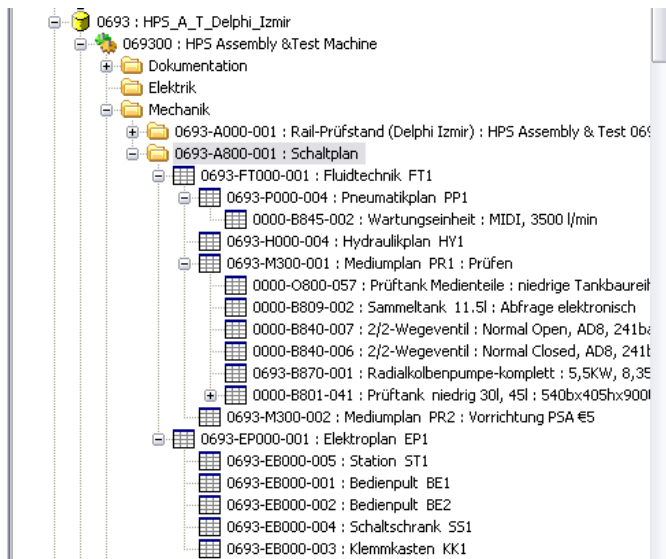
0693 : HPS_A_T_Delphi_Izmir
069300 : HPS Assembly &Test Machine
Dokumentation
Elektrik
Mechanik
0693-A000-001 : Rail-Prüfstand (Delphi Izmir) : HPS Assembly & Test 069
0693-A800-001 : Schaltplan
0693-FT000-001 : Fluidtechnik FT1
0693-P000-004 : Pneumatikplan PP1
0000-B845-002 : Wartungseinheit : MIDI, 3500 l/min
0693-H000-004 : Hydraulikplan HY1
0693-M300-001 : Mediumplan PR1 : Prüfen
0000-O800-057 : Prüftank Medienteile : niedrige Tankbaureih
0000-B809-002 : Sammeltank 11.5l : Abfrage elektronisch
0000-B840-007 : 2/2-Wegeventil : Normal Open, AD8, 241ba
0000-B840-006 : 2/2-Wegeventil : Normal Closed, AD8, 241b
0000-B870-001 : Radialkolbenpumpe-komplett : 5,5KW, 8,35
0000-B801-041 : Prüftank niedrig 30l, 45l : 540bx405hx900
0693-M300-002 : Mediumplan PR2 : Vorrichtung PSA €5
0693-EP000-001 : Elektroplan EP1
0693-EB000-005 : Station ST1
0693-EB000-001 : Bedienpult BE1
0693-EB000-002 : Bedienpult BE2
0693-EB000-004 : Schaltschrank SS1
0693-EB000-003 : Klemmkasten KK1